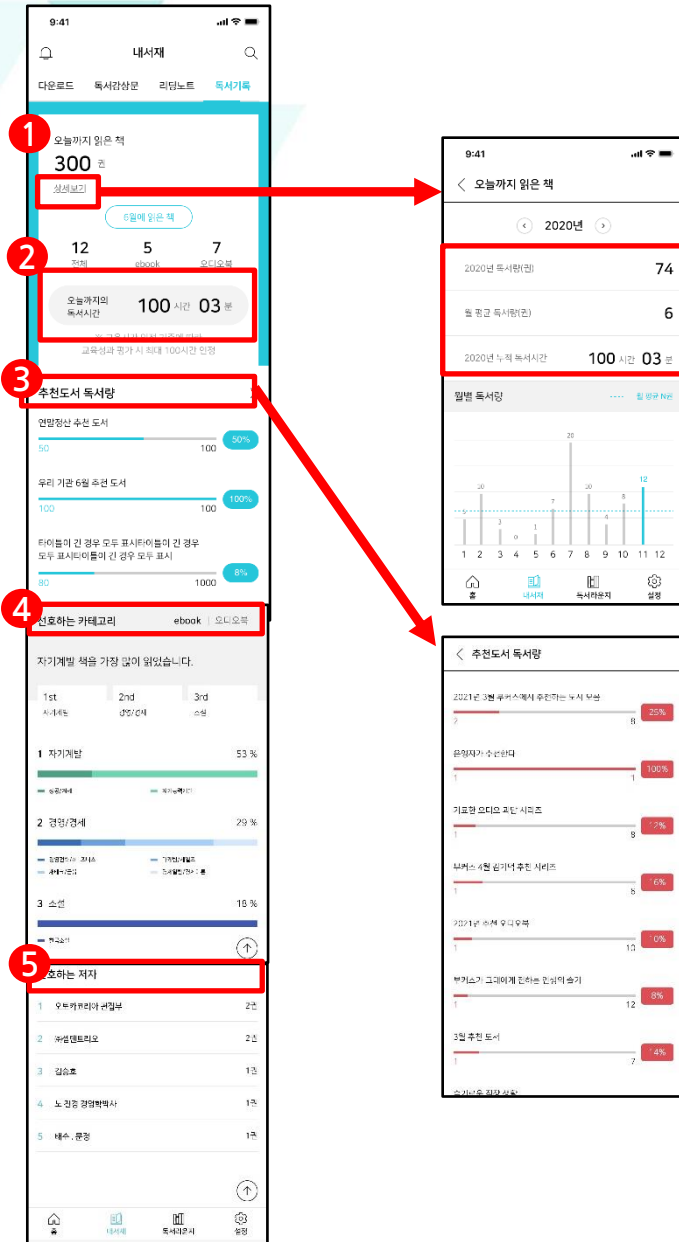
9:41

내서재

다운로드 독서감상문 리딩노트 독서기록

1

오늘까지 읽은 책

300 권

상세보기

6월에 읽은 책

2

12 전체

5 ebook

7 오디오북

오늘까지의 독서시간 100 시간 03 분

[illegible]

교육성과 평가 시 최대 100시간 인정

3

추천도서 독서량

연말정산 추천 도서

50 100 50%

우리 기관 6월 추천 도서

100 100 100%

타이틀이 긴 경우 모두 표시타이틀이 긴 경우 모두 표시타이틀이 긴 경우 모두 표시

80 1000 8%

4

선호하는 카테고리 ebook | 오디오북

자기계발 책을 가장 많이 읽었습니다.

1st 자기계발

2nd 경영/경제

3rd 소설

1 자기계발 53 %

2 경영/경제 29 %

3 소설 18 %

5

선호하는 저자

1 오트카르미아 편집부 2권

2 (주)멘토리오 2권

3 김승호 1권

4 노경경 경영학박사 1권

5 배수, 문경 1권

홈 내서재 독서라운지 설정

9:41

오늘까지 읽은 책

2020년

2020년 독서량(권) 74

월 평균 독서량(권) 6

2020년 누적 독서시간 100 시간 03 분

월별 독서량

월 평균 N권

20

20

20

12

1 2 3 4 5 6 7 8 9 10 11 12

홈 내서재 독서라운지 설정

추천도서 독서량

2021년 3월 부커스에서 추천하는 도서 묶음

2 8 25%

운명자가 수성한다

1 1 100%

기묘한 오디오 괴담 시리즈

1 8 12%

부커스 4월 김기덕 추천 시리즈

1 6 16%

2021년 추천 오디오북

1 10 10%

부커스가 그대에게 전하는 한입의 용기

1 12 8%

3월 추천 도서

1 7 14%